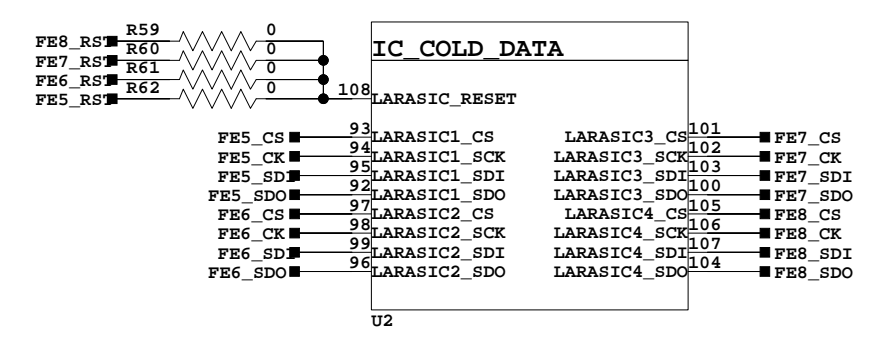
FE8_RST R59 0
FE7_RST R60 0
FE6_RST R61 0
FE5_RST R62 0

IC_COLD_DATA

108 LARASIC_RESET

FE5_CS 93 LARASIC1_CS
FE5_CK 94 LARASIC1_SCK
FE5_SDI 95 LARASIC1_SDI
FE5_SDO 92 LARASIC1_SDO
FE6_CS 97 LARASIC2_CS
FE6_CK 98 LARASIC2_SCK
FE6_SDI 99 LARASIC2_SDI
FE6_SDO 96 LARASIC2_SDO

LARASIC3_CS 101 FE7_CS
LARASIC3_SCK 102 FE7_CK
LARASIC3_SDI 103 FE7_SDI
LARASIC3_SDO 100 FE7_SDO
LARASIC4_CS 105 FE8_CS
LARASIC4_SCK 106 FE8_CK
LARASIC4_SDI 107 FE8_SDI
LARASIC4_SDO 104 FE8_SDO

U2